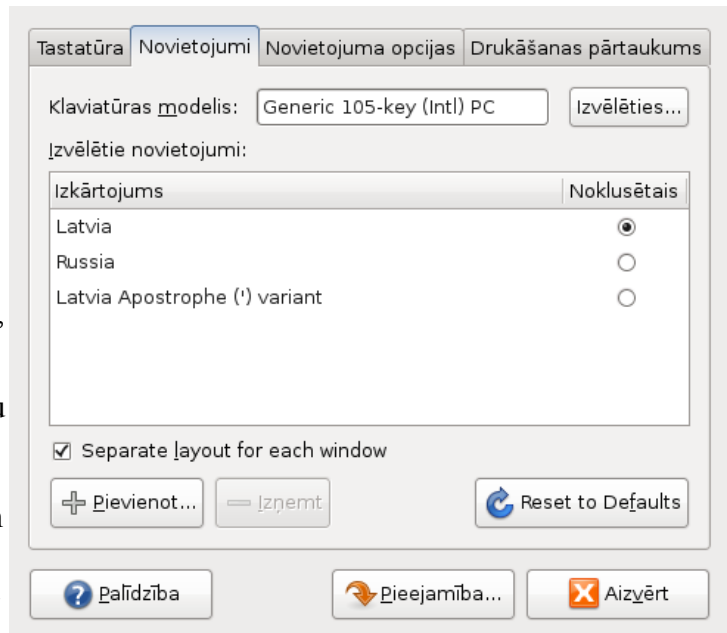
Tastatūra | Novietojumi | Novietojuma opcijas | Drukāšanas pārtaukums

Klaviatūras modelis: Generic 105-key (Intl) PC

Izvēlēties...

Izvēlētie novietojumi:

| Izkārtojums | Noklusētais |
|---|---|
| Latvia | ◉ |
| Russia | ○ |
| Latvia Apostrophe (') variant | ○ |

☑ Separate layout for each window

Pievienot... | Izņemt | Reset to Defaults

Palīdzība | Pieejamība... | Aizvērt